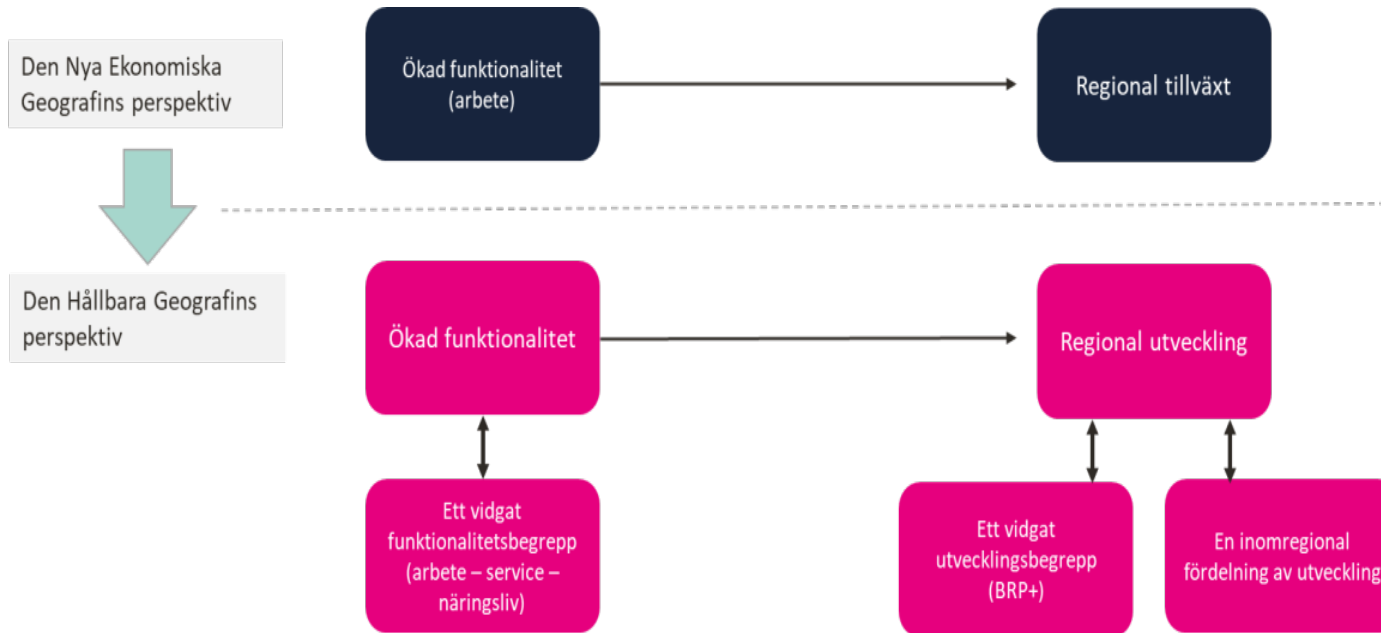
Den Nya Ekonomiska Geografins perspektiv

Ökad funktionalitet (arbete)

Regional tillväxt

Den Hållbara Geografins perspektiv

Ökad funktionalitet

Regional utveckling

Ett vidgat funktionalitetsbegrepp (arbete – service – näringsliv)

Ett vidgat utvecklingsbegrepp (BRP+)

En inomregional fördelning av utveckling